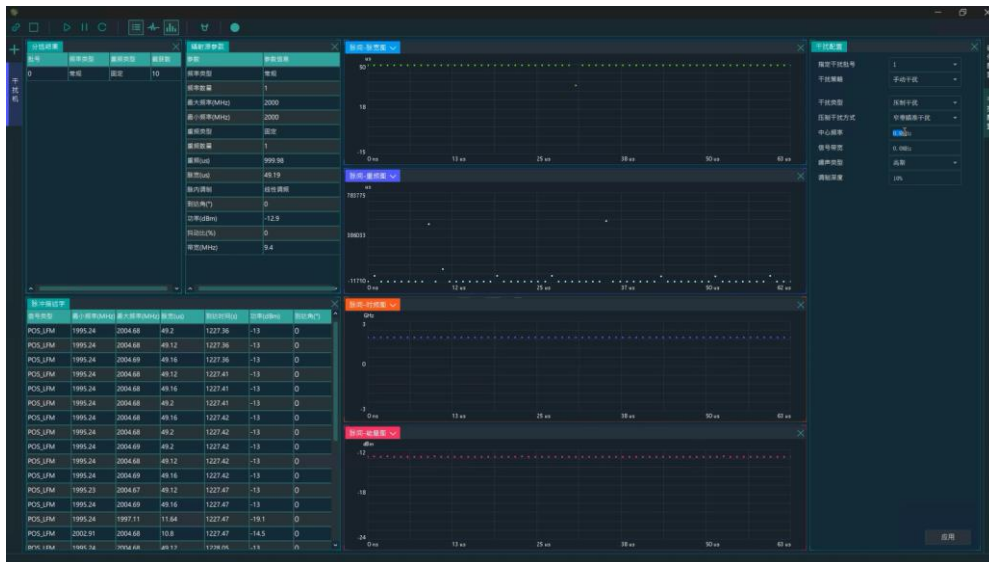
干扰机

分选结果

| 批号 | 频率类型 | 重频类型 | 脉冲数 |
|---|---|---|---|
| 0 | 常规 | 固定 | 10 |

辐射源参数

| 参数 | 参数值 |
|---|---|
| 频率类型 | 常规 |
| 频率数量 | 1 |
| 最大频率(MHz) | 2000 |
| 最小频率(MHz) | 2000 |
| 重频类型 | 固定 |
| 重频数量 | 1 |
| 重频(us) | 999.98 |
| 脉宽(us) | 49.19 |
| 脉内调制 | 线性调频 |
| 到达角(°) | 0 |
| 功率(dBm) | -12.9 |
| 抖动比(%) | 0 |
| 带宽(MHz) | 9.4 |

脉冲描述字

| 信号类型 | 最小频率(MHz) | 最大频率(MHz) | 脉宽(us) | 到达时间(s) | 功率(dBm) | 到达角(°) |
|---|---|---|---|---|---|---|
| POS_LFM | 1995.24 | 2004.68 | 49.2 | 1227.36 | -13 | 0 |
| POS_LFM | 1995.24 | 2004.68 | 49.12 | 1227.36 | -13 | 0 |
| POS_LFM | 1995.24 | 2004.69 | 49.16 | 1227.36 | -13 | 0 |
| POS_LFM | 1995.24 | 2004.68 | 49.12 | 1227.41 | -13 | 0 |
| POS_LFM | 1995.24 | 2004.68 | 49.16 | 1227.41 | -13 | 0 |
| POS_LFM | 1995.24 | 2004.68 | 49.2 | 1227.41 | -13 | 0 |
| POS_LFM | 1995.24 | 2004.68 | 49.16 | 1227.42 | -13 | 0 |
| POS_LFM | 1995.24 | 2004.68 | 49.2 | 1227.42 | -13 | 0 |
| POS_LFM | 1995.24 | 2004.69 | 49.2 | 1227.42 | -13 | 0 |
| POS_LFM | 1995.24 | 2004.68 | 49.12 | 1227.42 | -13 | 0 |
| POS_LFM | 1995.24 | 2004.69 | 49.16 | 1227.42 | -13 | 0 |
| POS_LFM | 1995.23 | 2004.67 | 49.12 | 1227.47 | -13 | 0 |
| POS_LFM | 1995.24 | 2004.69 | 49.16 | 1227.47 | -13 | 0 |
| POS_LFM | 1995.24 | 1997.11 | 11.64 | 1227.47 | -19.1 | 0 |
| POS_LFM | 2002.91 | 2004.68 | 10.8 | 1227.47 | -14.5 | 0 |
| POS_LFM | 1995.24 | 2004.68 | 49.12 | 1228.05 | -13 | 0 |

脉间-脉宽图
us
50
18
-15
0 us 12 us 25 us 37 us 50 us 62 us

脉间-重频图
us
783775
398033
-11710
0 us 12 us 25 us 37 us 50 us 62 us

脉间-时频图
GHz
3
0
-3
0 us 12 us 25 us 37 us 50 us 62 us

脉间-能量图
dBm
-12
-18
-24
0 us 12 us 25 us 37 us 50 us 62 us

干扰配置
指定干扰批号 1
干扰策略 手动干扰
干扰类型 压制干扰
压制干扰方式 窄带瞄准干扰
中心频率 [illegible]
信号带宽 0.0MHz
噪声类型 高斯
调制深度 10%
应用